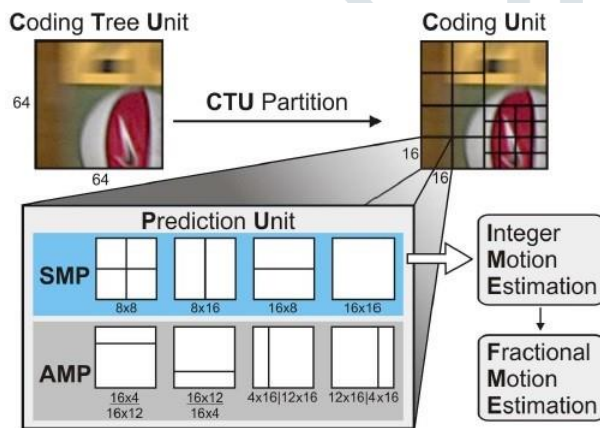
Coding Tree Unit

64

64

CTU Partition

Coding Unit

16

16

Prediction Unit

SMP

8x8

8x16

16x8

16x16

AMP

16x4
16x12

16x12
16x4

4x16|12x16

12x16|4x16

Integer
Motion
Estimation

Fractional
Motion
Estimation